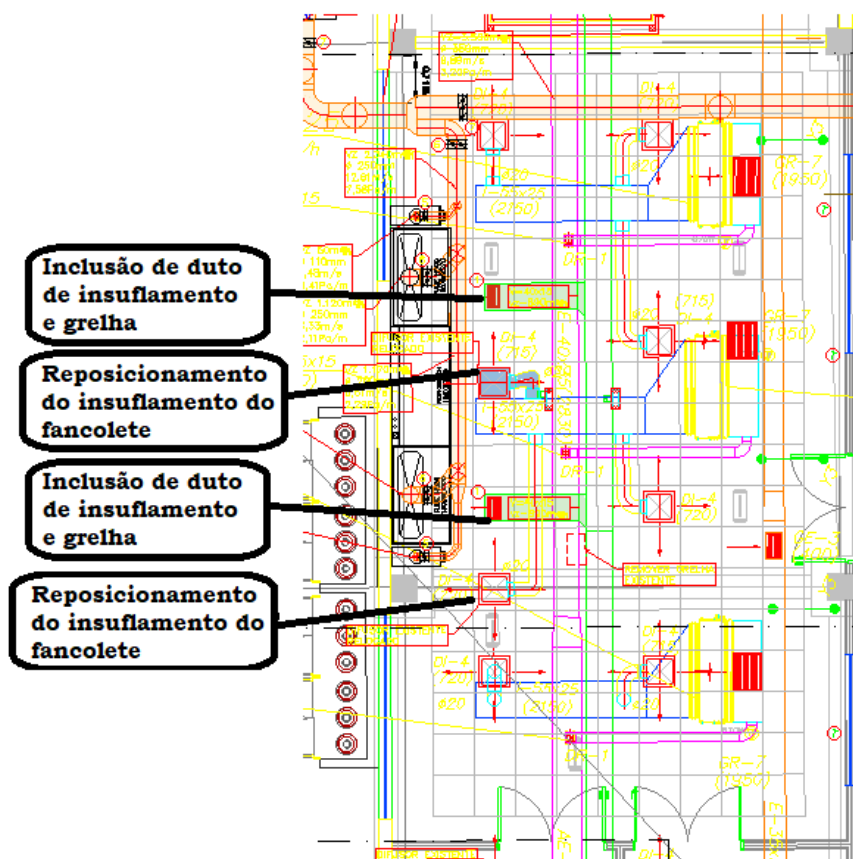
Inclusão de duto de insuflamento e grelha

Reposicionamento do insuflamento do fancolete

Inclusão de duto de insuflamento e grelha

Reposicionamento do insuflamento do fancolete

DI-4
(720)
DI-4
(720)
GR-7
(1950)
ø20
I-55x25
(2150)
DR-1
(715)
DI-4
(715)
GR-7
(1950)
DI-4
(715)
I-55x25
(2150)
DR-1
DI-4
(720)
DI-4
(720)
ø20
(2150)
GR-7
(1950)
DR-1